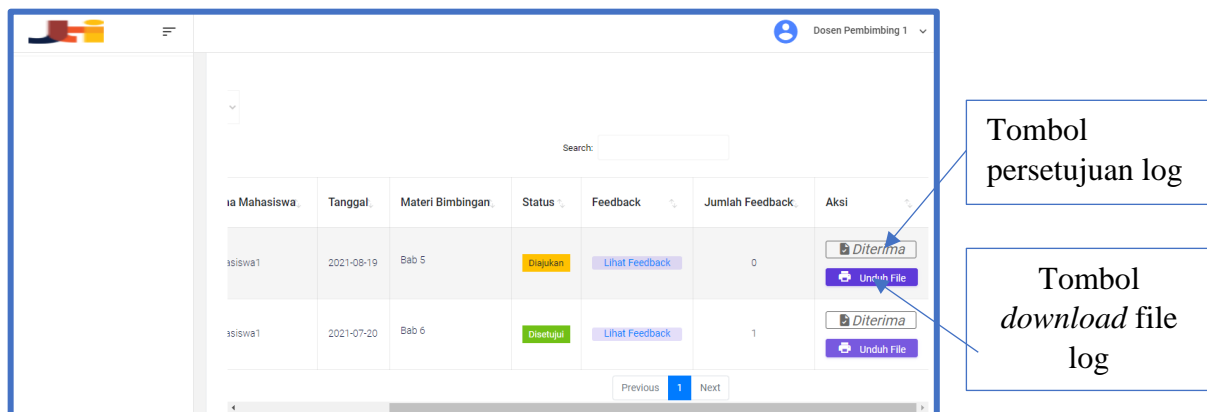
Dosen Pembimbing 1

Search:

| a Mahasiswa | Tanggal | Materi Bimbingan | Status | Feedback | Jumlah Feedback | Aksi |
|---|---|---|---|---|---|---|
| asiswa1 | 2021-08-19 | Bab 5 | Diajukan | Lihat Feedback | 0 | Diterima Unduh File |
| asiswa1 | 2021-07-20 | Bab 6 | Disetujui | Lihat Feedback | 1 | Diterima Unduh File |

Previous 1 Next

Tombol persetujuan log

Tombol *download* file log